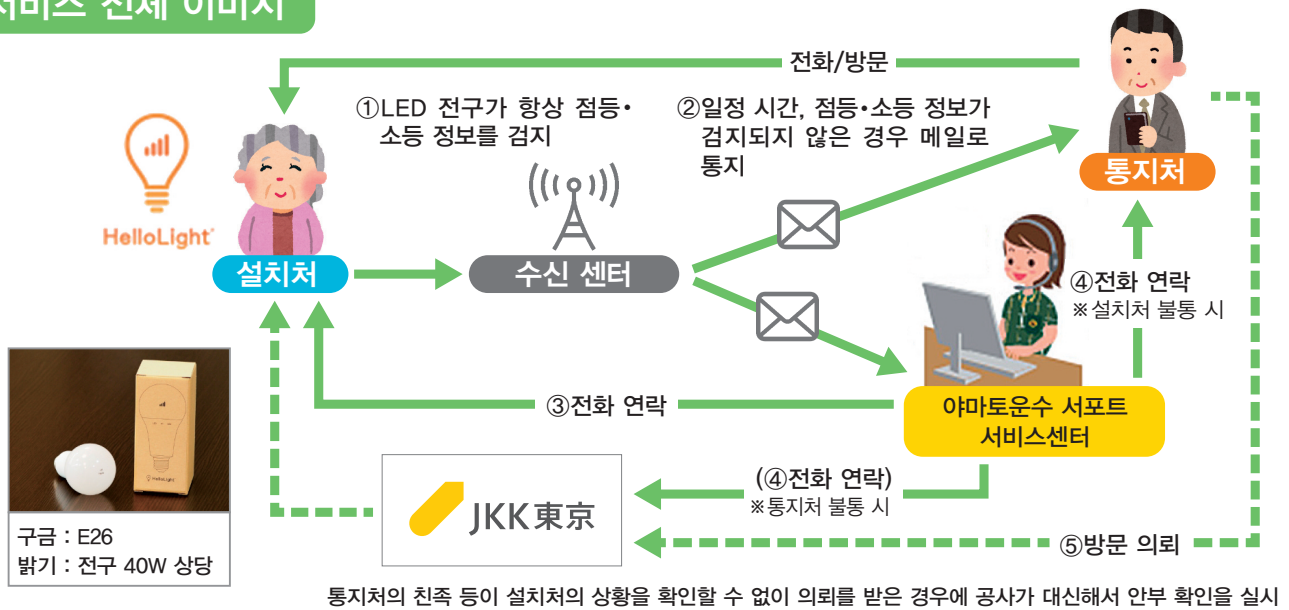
서비스 전체 이미지

전화/방문

①LED 전구가 항상 점등•소등 정보를 검지

②일정 시간, 점등•소등 정보가 검지되지 않은 경우 메일로 통지

HelloLight

설치처

수신 센터

통지처

④전화 연락
※설치처 불통 시

③전화 연락

야마토운수 서포트 서비스센터

(④전화 연락)
※통지처 불통 시

JKK東京

⑤방문 의뢰

구금 : E26
밝기 : 전구 40W 상당

통지처의 친족 등이 설치처의 상황을 확인할 수 없이 의뢰를 받은 경우에 공사가 대신해서 안부 확인을 실시